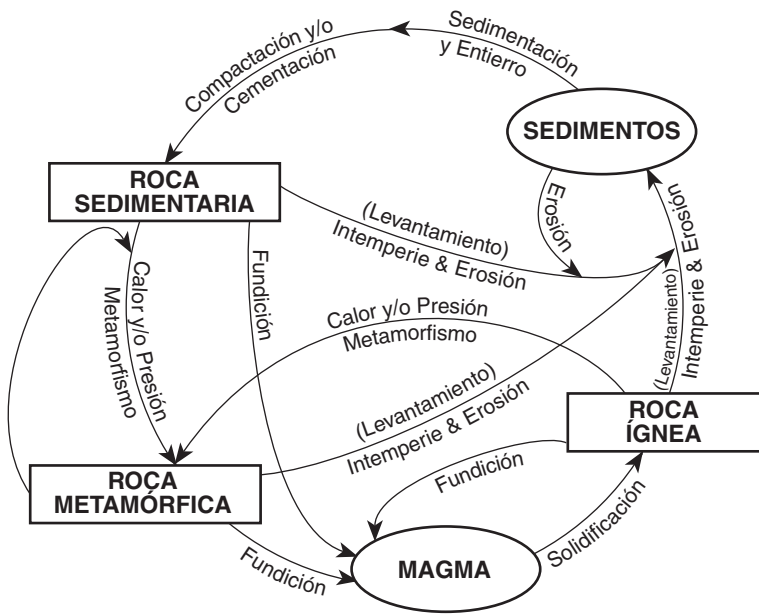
Sedimentación y Entierro

Compactación y/o Cementación

SEDIMENTOS

ROCA SEDIMENTARIA

Erosión

(Levantamiento) Intemperie & Erosión

Fundición

Calor y/o Presión Metamorfismo

(Levantamiento) Intemperie & Erosión

Calor y/o Presión Metamorfismo

(Levantamiento) Intemperie & Erosión

ROCA ÍGNEA

ROCA METAMÓRFICA

Fundición

Fundición

MAGMA

Solidificación